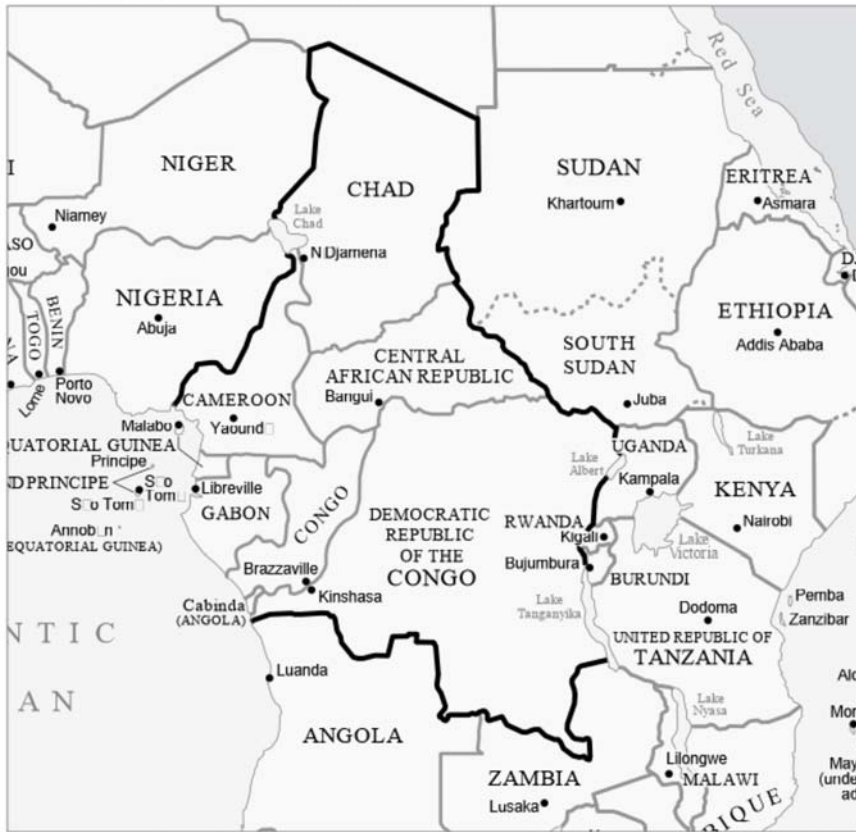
Red Sea

NIGER

CHAD

SUDAN

Khartoum

ERITREA

Asmara

Niamey

Lake Chad

N'Djamena

ASO

ou

DA

D

NIGERIA

Abuja

BENIN

TOGO

ETHIOPIA

Addis Ababa

CENTRAL AFRICAN REPUBLIC

Bangui

SOUTH SUDAN

Juba

Lome

Porto Novo

CAMEROON

Yaound□

Malabo

QUATORIAL GUINEA

Principe

ND PRINCIPE

S□o Tom□

S□o Tom□

Libreville

GABON

Annob□n

EQUATORIAL GUINEA)

CONGO

UGANDA

Lake Albert

Lake Turkana

Kampala

KENYA

DEMOCRATIC REPUBLIC OF THE CONGO

RWANDA

Kigali

Nairobi

Lake Victoria

Bujumbura

BURUNDI

Brazzaville

Kinshasa

Cabinda (ANGOLA)

Lake Tanganyika

Dodoma

Pemba

Zanzibar

NTIC

AN

UNITED REPUBLIC OF TANZANIA

Luanda

Al

Mor

ANGOLA

Lake Nyasa

Lilongwe

MALAWI

May (unde ad

ZAMBIA

Lusaka

BIQUE